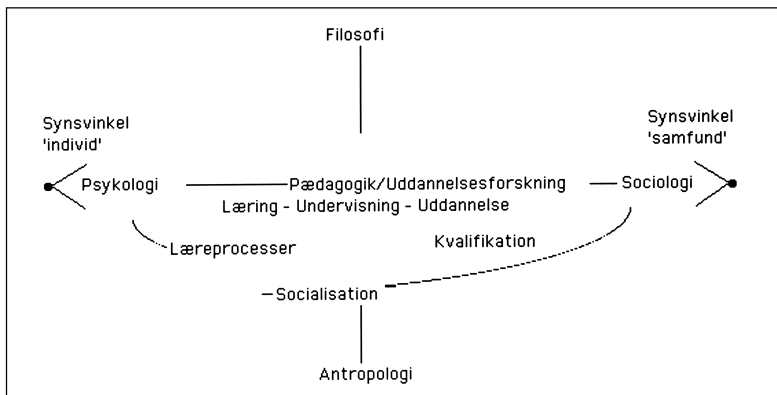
Filosofi

Synsvinkel 'individ'

Synsvinkel 'samfund'

Psykologi

Pædagogik/Uddannelsesforskning

Læring - Undervisning - Uddannelse

Sociologi

Læreprocesser

Kvalifikation

Socialisation

Antropologi